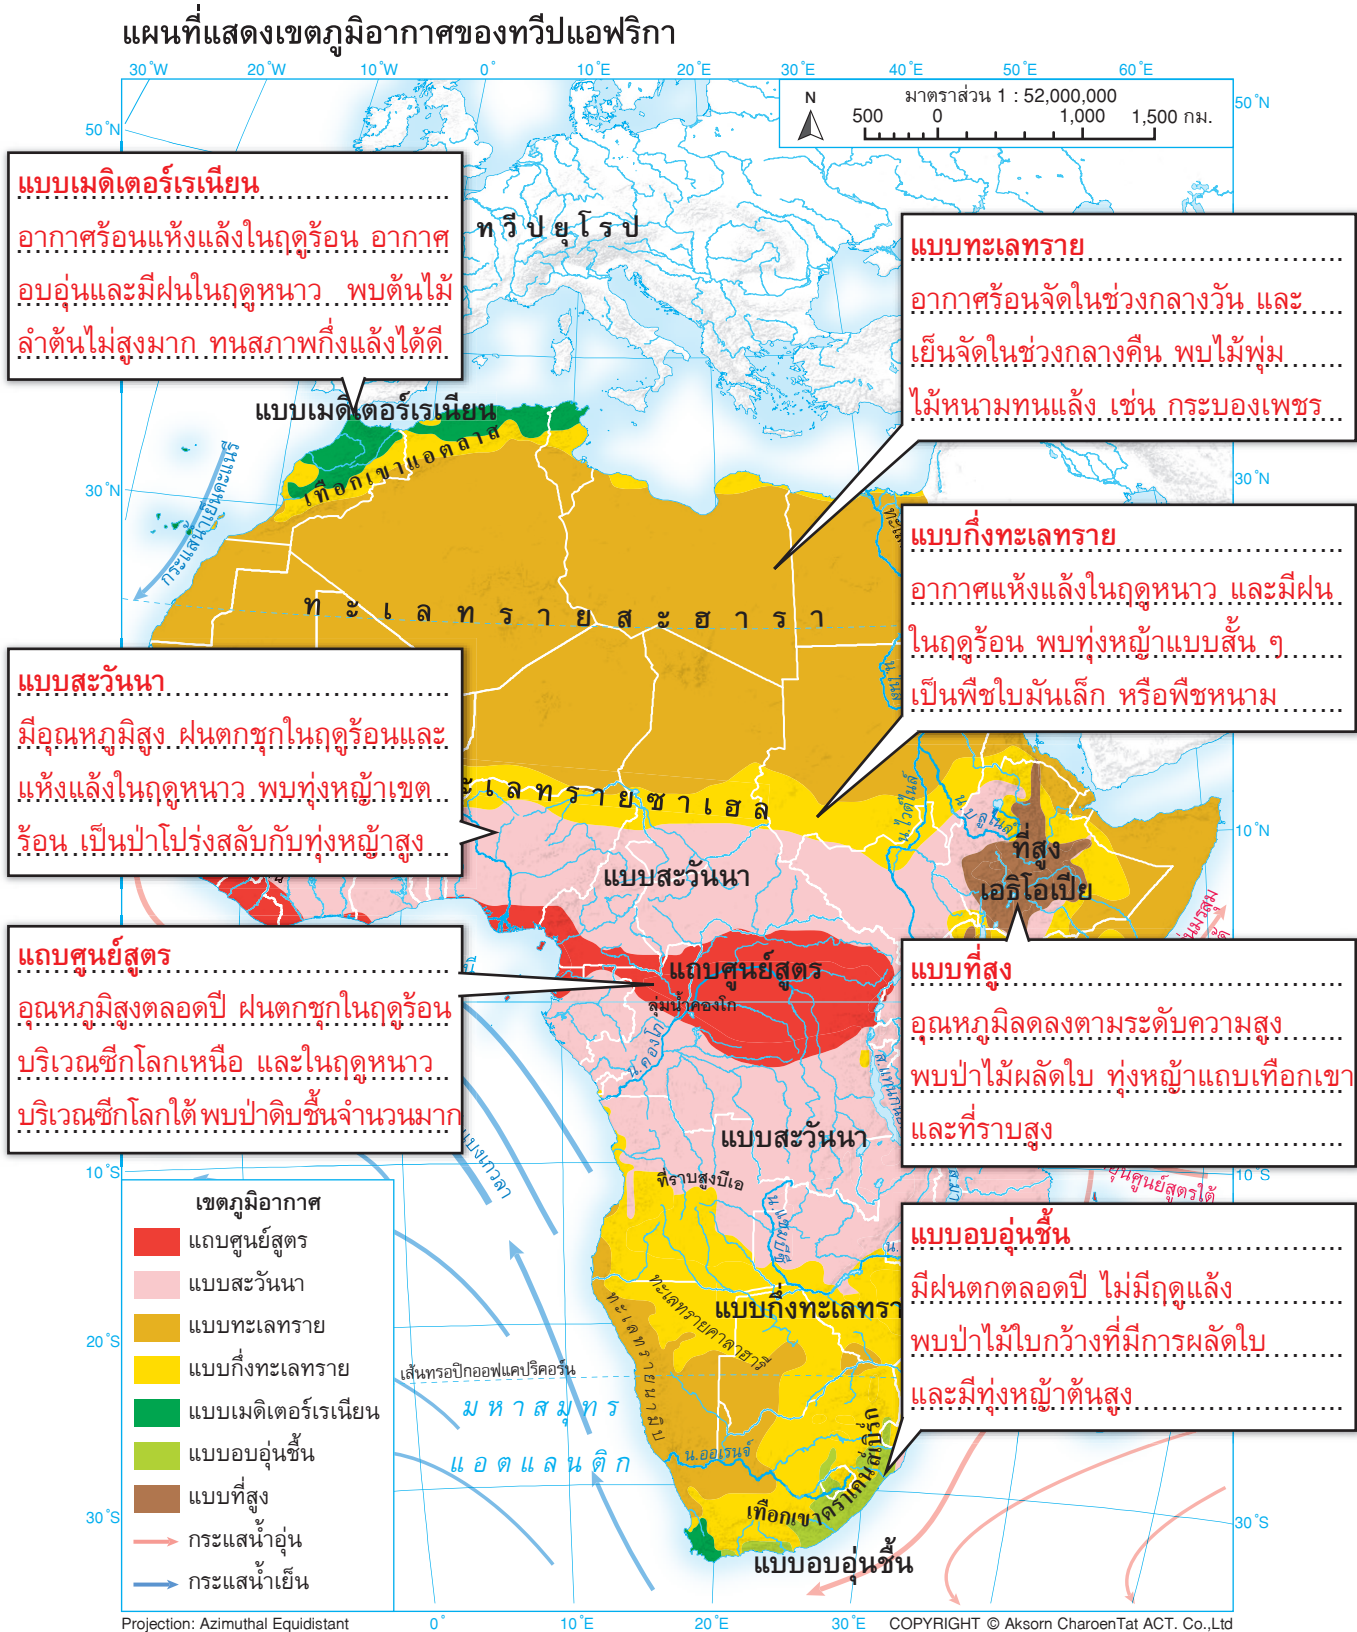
แผนที่แสดงเขตภูมิอากาศของทวีปแอฟริกา

30°W 20°W 10°W 0° 10°E 20°E 30°E 40°E 50°E 60°E

N

มาตราส่วน 1 : 52,000,000

500 0 1,000 1,500 กม.

50°N

50°N

แบบเมดิเตอร์เรเนียน

อากาศร้อนแห้งแล้งในฤดูร้อน อากาศอบอุ่นและมีฝนในฤดูหนาว พบต้นไม้ลำต้นไม่สูงมาก ทนสภาพกึ่งแล้งได้ดี

ทวีปยุโรป

แบบทะเลทราย

อากาศร้อนจัดในช่วงกลางวัน และเย็นจัดในช่วงกลางคืน พบไม้พุ่มไม้หนามทนแล้ง เช่น กระบองเพชร

แบบเมดิเตอร์เรเนียน

เทือกเขาแอตลาส

กระแสน้ำเย็นคะแนรี

30°N

30°N

แบบกึ่งทะเลทราย

อากาศแห้งแล้งในฤดูหนาว และมีฝนในฤดูร้อน พบทุ่งหญ้าแบบสั้น ๆ เป็นพืชใบมันเล็ก หรือพืชหนาม

ทะเลทรายสะฮารา

แบบสะวันนา

มีอุณหภูมิสูง ฝนตกชุกในฤดูร้อนและแห้งแล้งในฤดูหนาว พบทุ่งหญ้าเขตร้อน เป็นป่าโปร่งสลับกับทุ่งหญ้าสูง

ทะเลทรายซาเฮล

น.ไวต์ไนล์

ที่สูงเอธิโอเปีย

10°N

แบบสะวันนา

แถบศูนย์สูตร

อุณหภูมิสูงตลอดปี ฝนตกชุกในฤดูร้อนบริเวณซีกโลกเหนือ และในฤดูหนาวบริเวณซีกโลกใต้ พบป่าดิบชื้นจำนวนมาก

แถบศูนย์สูตร

ลุ่มน้ำคองโก

น.คองโก

แบบที่สูง

อุณหภูมิลดลงตามระดับความสูง พบป่าไม้ผลัดใบ ทุ่งหญ้าแถบเทือกเขาและที่ราบสูง

แบบสะวันนา

10°S

10°S

ที่ราบสูงบีเอ

กระแสน้ำเบงเกวลา

กระแสน้ำอุ่นศูนย์สูตรใต้

เขตภูมิอากาศ

แถบศูนย์สูตร

แบบสะวันนา

แบบทะเลทราย

แบบกึ่งทะเลทราย

แบบเมดิเตอร์เรเนียน

แบบอบอุ่นชื้น

แบบที่สูง

กระแสน้ำอุ่น

กระแสน้ำเย็น

แบบอบอุ่นชื้น

มีฝนตกตลอดปี ไม่มีฤดูแล้ง พบป่าไม้ใบกว้างที่มีการผลัดใบ และมีทุ่งหญ้าต้นสูง

ทะเลทรายคาลาฮารี

ทะเลทรายนามิบ

แบบกึ่งทะเลทรา

20°S

เส้นทรอปิกออฟแคปริคอร์น

มหาสมุทรแอตแลนติก

น.ออเรนจ์

เทือกเขาดราเคนส์เบิร์ก

30°S

30°S

แบบอบอุ่นชื้น

Projection: Azimuthal Equidistant 0° 10°E 20°E 30°E COPYRIGHT © Aksorn CharoenTat ACT. Co.,Ltd